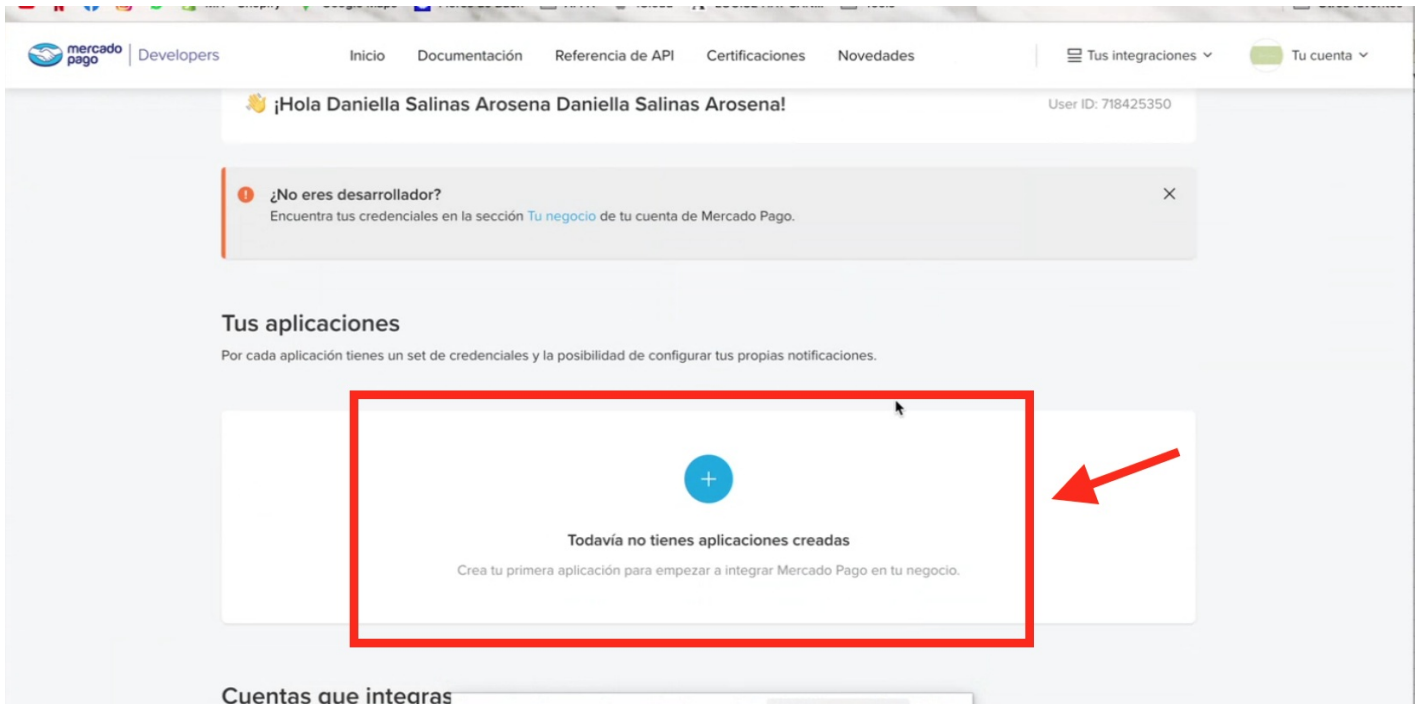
mercado pago | Developers

Inicio Documentación Referencia de API Certificaciones Novedades

Tus integraciones Tu cuenta

👋 ¡Hola Daniella Salinas Arosena Daniella Salinas Arosena!

User ID: 718425350

¿No eres desarrollador?
Encuentra tus credenciales en la sección Tu negocio de tu cuenta de Mercado Pago.

Tus aplicaciones

Por cada aplicación tienes un set de credenciales y la posibilidad de configurar tus propias notificaciones.

+

Todavía no tienes aplicaciones creadas

Crea tu primera aplicación para empezar a integrar Mercado Pago en tu negocio.

Cuentas que integras